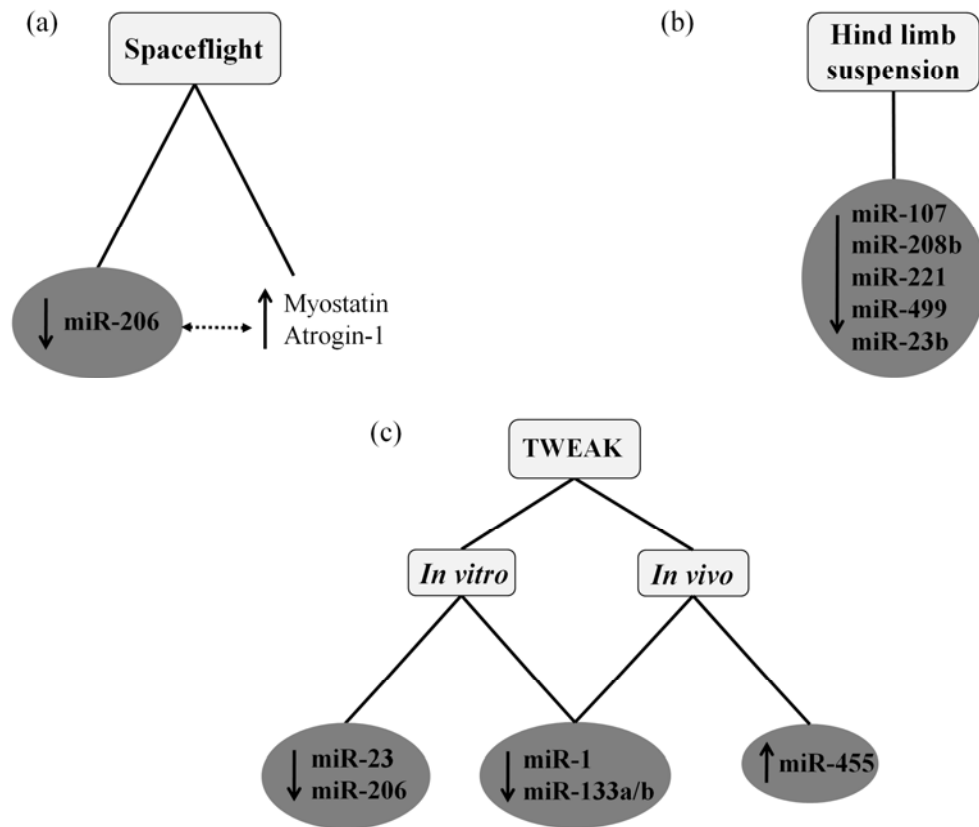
(a)

Spaceflight

↓ miR-206

↑ Myostatin
Atrogin-1

(b)

Hind limb suspension

↓ miR-107
miR-208b
miR-221
miR-499
miR-23b

(c)

TWEAK

*In vitro*

*In vivo*

↓ miR-23
miR-206

↓ miR-1
miR-133a/b

↑ miR-455